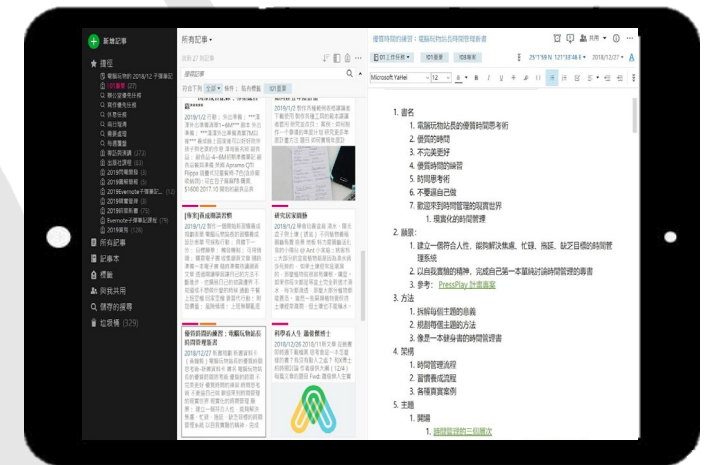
+ 新增記事

捷徑
電腦玩物的 2018/12 子筆記
01書寫
數位管理手術
投資優先排程
抄錄工作
寫給電子
專業處理
玩書編
每日寫
出版計畫
2019時間
2019寫
2019的寫
2019evernote
2019寫作
2019紀錄
Evernote
2019寫作
所有記事
記事本
標籤
與我共用
儲存的搜尋
垃圾桶 (329)

所有記事
搜尋記事
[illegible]
01書寫

[你覺]為何寫作
研究日常 到
優質時間的練習：電腦玩物站長的時間管理書 到此
2019/12/27 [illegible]
將時長 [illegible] 溝源 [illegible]
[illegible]

優質時間的練習：電腦玩物站長的時間管理專書
01工作 01書寫 10書籍
29°7'9N 121°13'48E 2018/12/27
Microsoft YaHei 12

1. 書名
1. 電腦玩物站長的優質時間考析
2. 優質的時間
3. 不完美更好
4. 優質時間的練習
5. 時間考析
6. 不要過自己做
7. 歡迎來到時間管理的現實世界
1. 現實化的時間管理
2. 緣起：
1. 建立一個符合人性、能夠解決焦慮、忙碌、拖延、缺乏目標的時間管理系統
2. 以自我實驗的精神，完成自己第一本籌給討論時間管理的專書
3. 參考：PressPlay 計畫專案
3. 方法
1. 拆解每個主題的步驟
2. 規劃每個主題的方法
3. 像是一本健身書的時間管理書
4. 架構
1. 時間管理流程
2. 習慣養成流程
3. 客種真實案例
5. 主題
1. 開場
1. 時間管理的三個層次